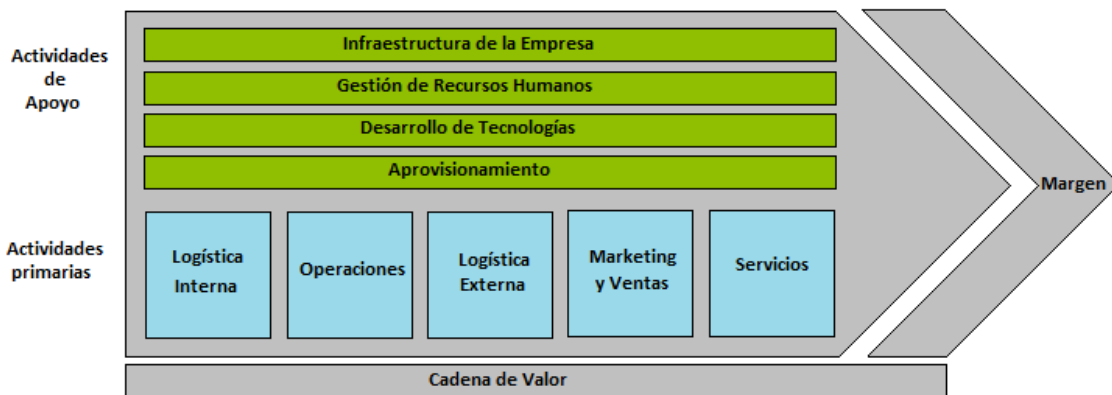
Actividades de Apoyo

Infraestructura de la Empresa

Gestión de Recursos Humanos

Desarrollo de Tecnologías

Aprovisionamiento

Margen

Actividades primarias

Logística Interna

Operaciones

Logística Externa

Marketing y Ventas

Servicios

Cadena de Valor